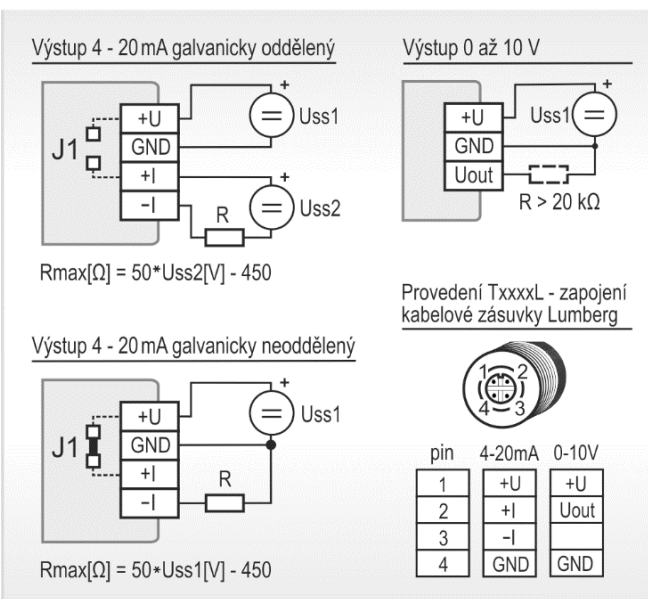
Výstup 4 - 20 mA galvanicky oddělený

J1

+U
GND
+I
-I

+
Uss1
+
Uss2
R

Rmax[Ω] = 50*Uss2[V] - 450

Výstup 0 až 10 V

+U
GND
Uout

+
Uss1
R > 20 kΩ

Provedení TxxxxL - zapojení kabelové zásuvky Lumberg

1 2
4 3

Výstup 4 - 20 mA galvanicky neoddělený

J1

+U
GND
+I
-I

+
Uss1
R

Rmax[Ω] = 50*Uss1[V] - 450

| pin | 4-20mA | 0-10V |
|---|---|---|
| 1 | +U | +U |
| 2 | +I | Uout |
| 3 | -I | |
| 4 | GND | GND |